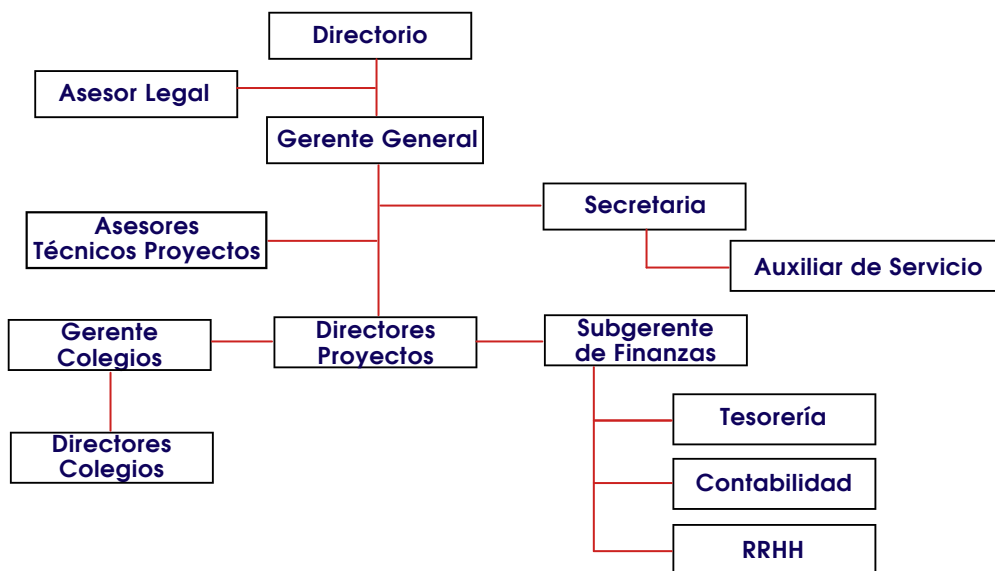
Directorio

Asesor Legal

Gerente General

Asesores Técnicos Proyectos

Secretaria

Auxiliar de Servicio

Gerente Colegios

Directores Proyectos

Subgerente de Finanzas

Directores Colegios

Tesorería

Contabilidad

RRHH